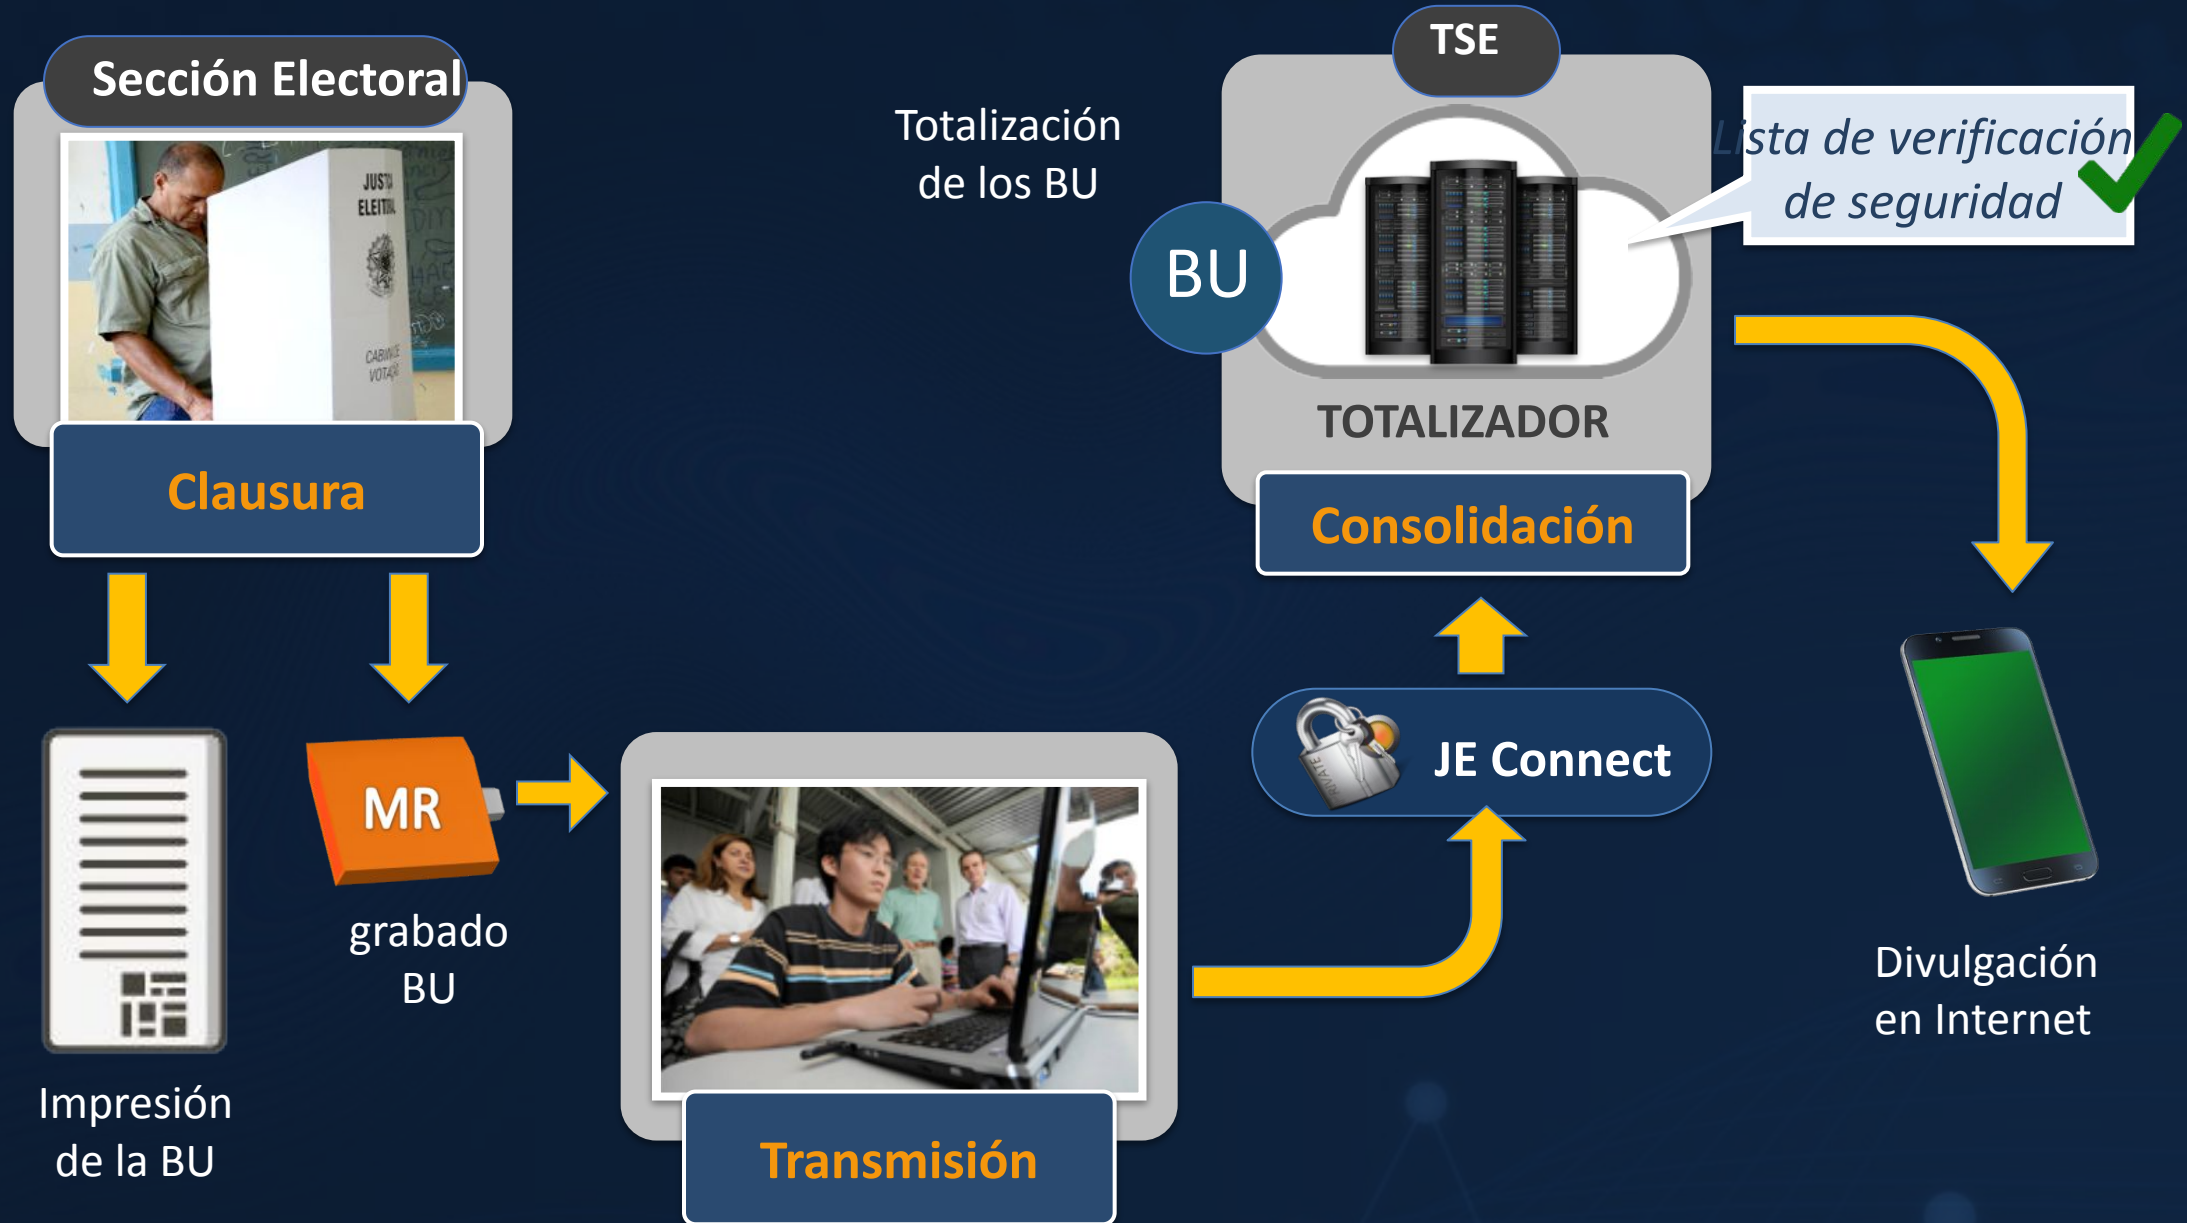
Sección Electoral

JUSTIÇA ELEITORAL

CABINE DE VOTAÇÃO

Clausura

Impresión de la BU

MR

grabado BU

Transmisión

Totalización de los BU

TSE

BU

TOTALIZADOR

Consolidación

Lista de verificación de seguridad

JE Connect

Divulgación en Internet